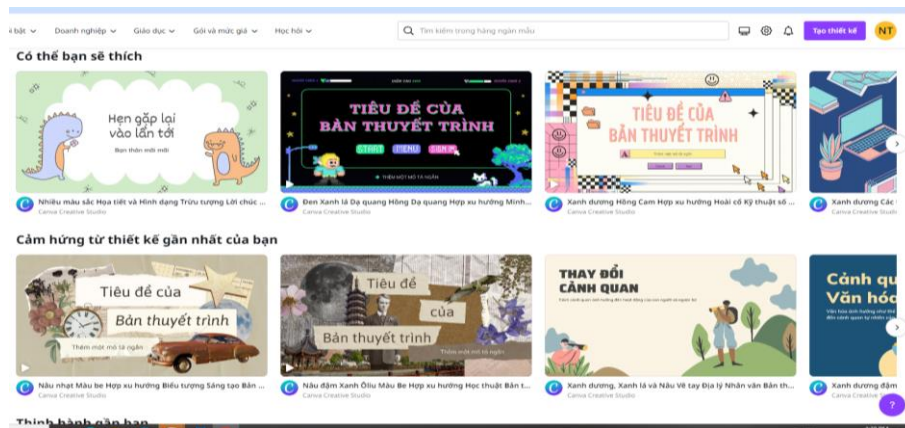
ì bật ⌄ Doanh nghiệp ⌄ Giáo dục ⌄ Gói và mức giá ⌄ Học hỏi ⌄

Tìm kiếm trong hàng ngàn mẫu

Tạo thiết kế

NT

Có thể bạn sẽ thích

Hẹn gặp lại vào lần tới

Bạn thân mới mới

Nhiều màu sắc Họa tiết và Hình dạng Trừu tượng Lời chúc ...

Canva Creative Studio

TIÊU ĐỀ CỦA BẢN THUYẾT TRÌNH

START MENU SIGN IN

THÊM MỘT MÔ TẢ NGẮN

Đen Xanh lá Dạ quang Hồng Dạ quang Hợp xu hướng Minh...

Canva Creative Studio

TIÊU ĐỀ CỦA BẢN THUYẾT TRÌNH

Xanh dương Hồng Cam Hợp xu hướng Hoài cổ Kỹ thuật số ...

Canva Creative Studio

Xanh dương Các

Canva Creative Studio

Cảm hứng từ thiết kế gần nhất của bạn

Tiêu đề của

Bản thuyết trình

Thêm một mô tả ngắn

Nâu nhạt Màu be Hợp xu hướng Biểu tượng Sáng tạo Bản ...

Canva Creative Studio

Tiêu đề

của

Bản thuyết trình

Thêm một mô tả ngắn

Nâu đậm Xanh Ôliu Màu Be Hợp xu hướng Học thuật Bản t...

Canva Creative Studio

THAY ĐỔI CẢNH QUAN

Xanh dương, Xanh lá và Nâu Vẽ tay Địa lý Nhân văn Bản th...

Canva Creative Studio

Cảnh qu Văn hóa

Xanh dương đậm

Canva Creative Studio

Thịnh hành gần bạn

?